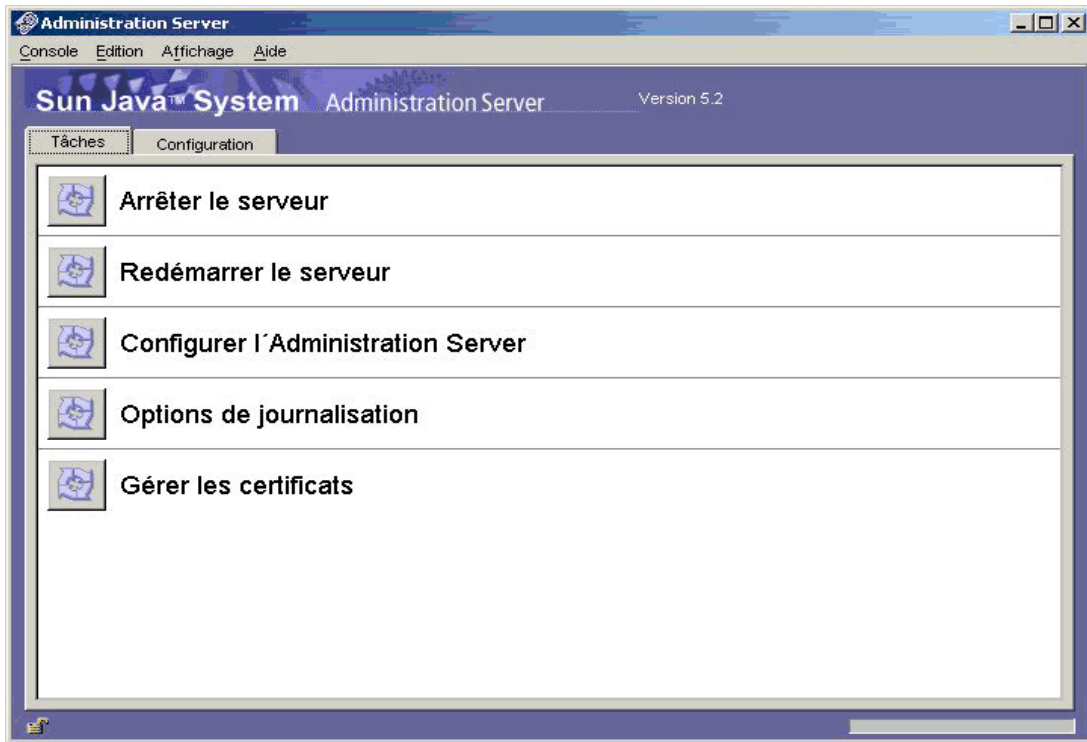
Administration Server

Console Edition Affichage Aide

Sun Java™ System Administration Server Version 5.2

Tâches Configuration

Arrêter le serveur

Redémarrer le serveur

Configurer l´Administration Server

Options de journalisation

Gérer les certificats